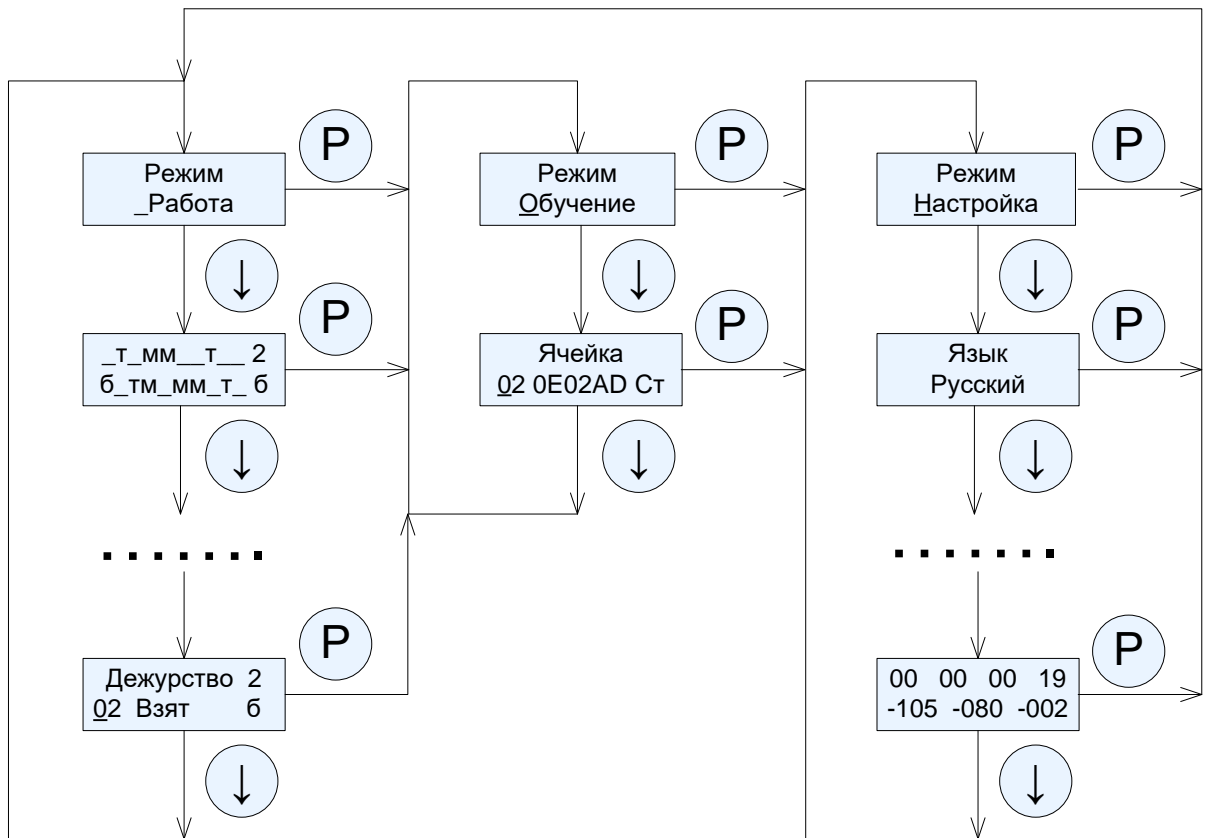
Режим
_Работа

P

↓

_т_мм__т__ 2
б_тм_мм_т_ б

P

↓

.......

Дежурство 2
02 Взят б

P

↓

Режим
Обучение

P

↓

Ячейка
02 0E02AD Ст

P

↓

Режим
Настройка

P

↓

Язык
Русский

P

↓

.......

00 00 00 19
-105 -080 -002

P

↓